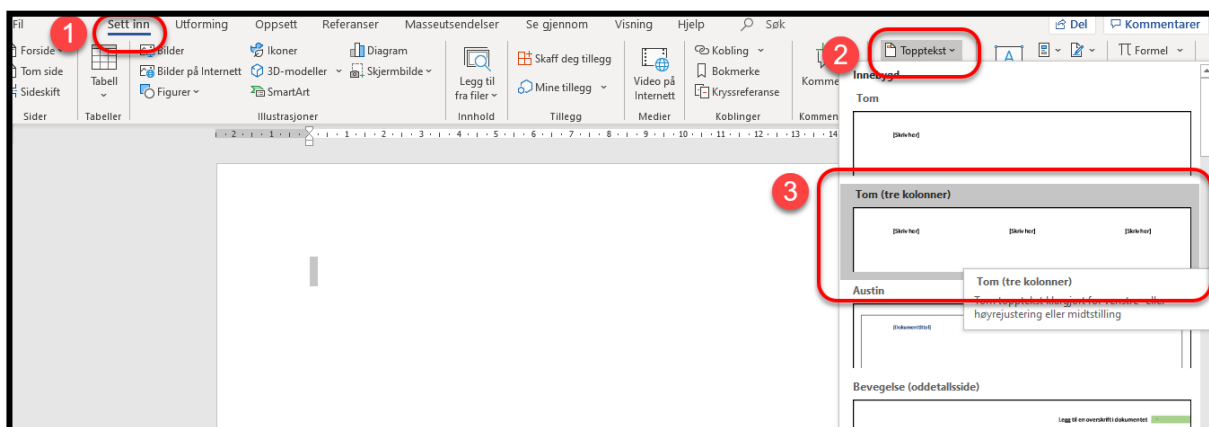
Fil 1 Sett inn Utforming Oppsett Referanser Masseutsendelser Se gjennom Visning Hjelp Søk Del Kommentarer

Forside Tom side Sideskift Sider
Tabell Tabeller
Bilder Bilder på Internett Figurer Ikoner 3D-modeller SmartArt Diagram Skjermbilde Illustrasjoner
Legg til fra filer Innhold
Skaff deg tillegg Mine tillegg Tillegg
Video på Internett Medier
Kobling Bokmerke Kryssreferanse Koblinger
Komme Kommen
2 Topptekst
Formel

Innebygd
Tom
[Skriv her]
3
Tom (tre kolonner)
[Skriv her] [Skriv her] [Skriv her]
Tom (tre kolonner)
Tom topptekst klargjort for venstre- eller høyrejustering eller midtstilling
Austin
[Dokumenttittel]
Bevegelse (oddetallsside)
Legg til en overskrift i dokumentet

· 2 · 1 · 1 · 2 · 3 · 4 · 5 · 6 · 7 · 8 · 9 · 10 · 11 · 12 · 13 · 14